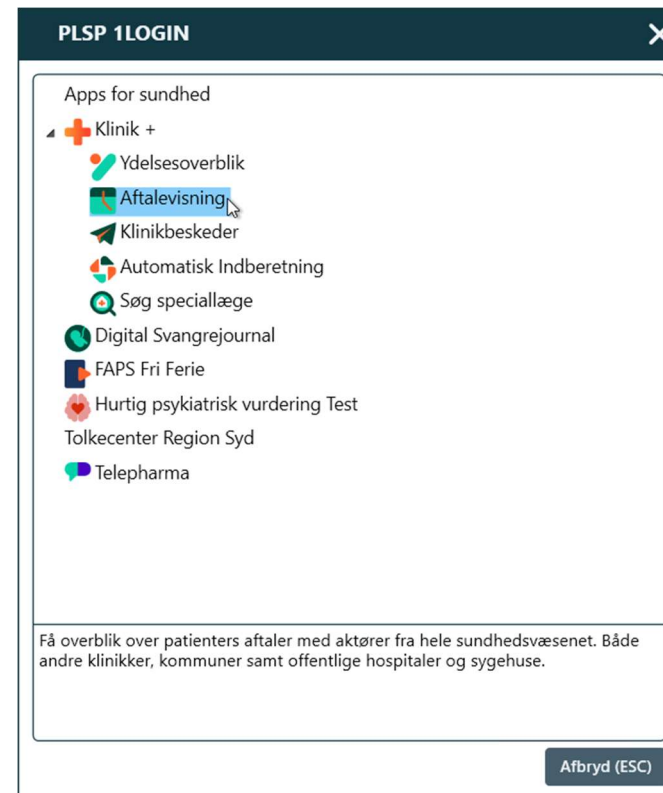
PLSP 1LOGIN

Apps for sundhed
Klinik +
Ydelsesoverblik
Aftalevisning
Klinikbeskeder
Automatisk Indberetning
Søg speciallæge
Digital Svangrejournal
FAPS Fri Ferie
Hurtig psykiatrisk vurdering Test
Tolkecenter Region Syd
Telepharma

Få overblik over patienters aftaler med aktører fra hele sundhedsvæsenet. Både andre klinikker, kommuner samt offentlige hospitaler og sygehuse.

Afbryd (ESC)